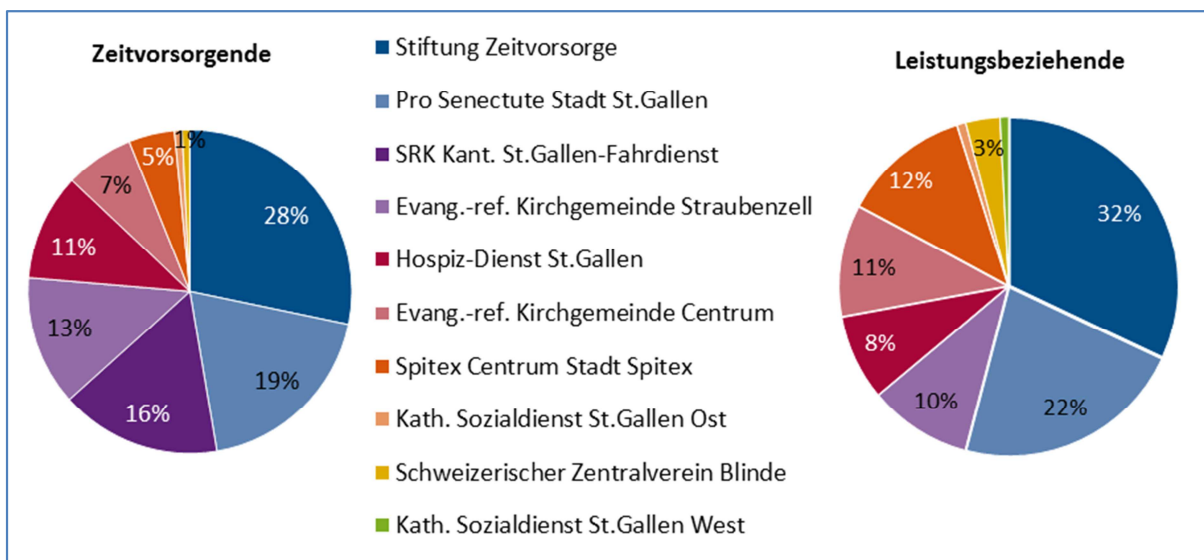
Zeitvorsorgende

28%
19%
16%
13%
11%
7%
5%
1%

Stiftung Zeitvorsorge
Pro Senectute Stadt St.Gallen
SRK Kant. St.Gallen-Fahrdienst
Evang.-ref. Kirchgemeinde Straubenzell
Hospiz-Dienst St.Gallen
Evang.-ref. Kirchgemeinde Centrum
Spitex Centrum Stadt Spitex
Kath. Sozialdienst St.Gallen Ost
Schweizerischer Zentralverein Blinde
Kath. Sozialdienst St.Gallen West

Leistungsbeziehende

32%
22%
10%
8%
11%
12%
3%